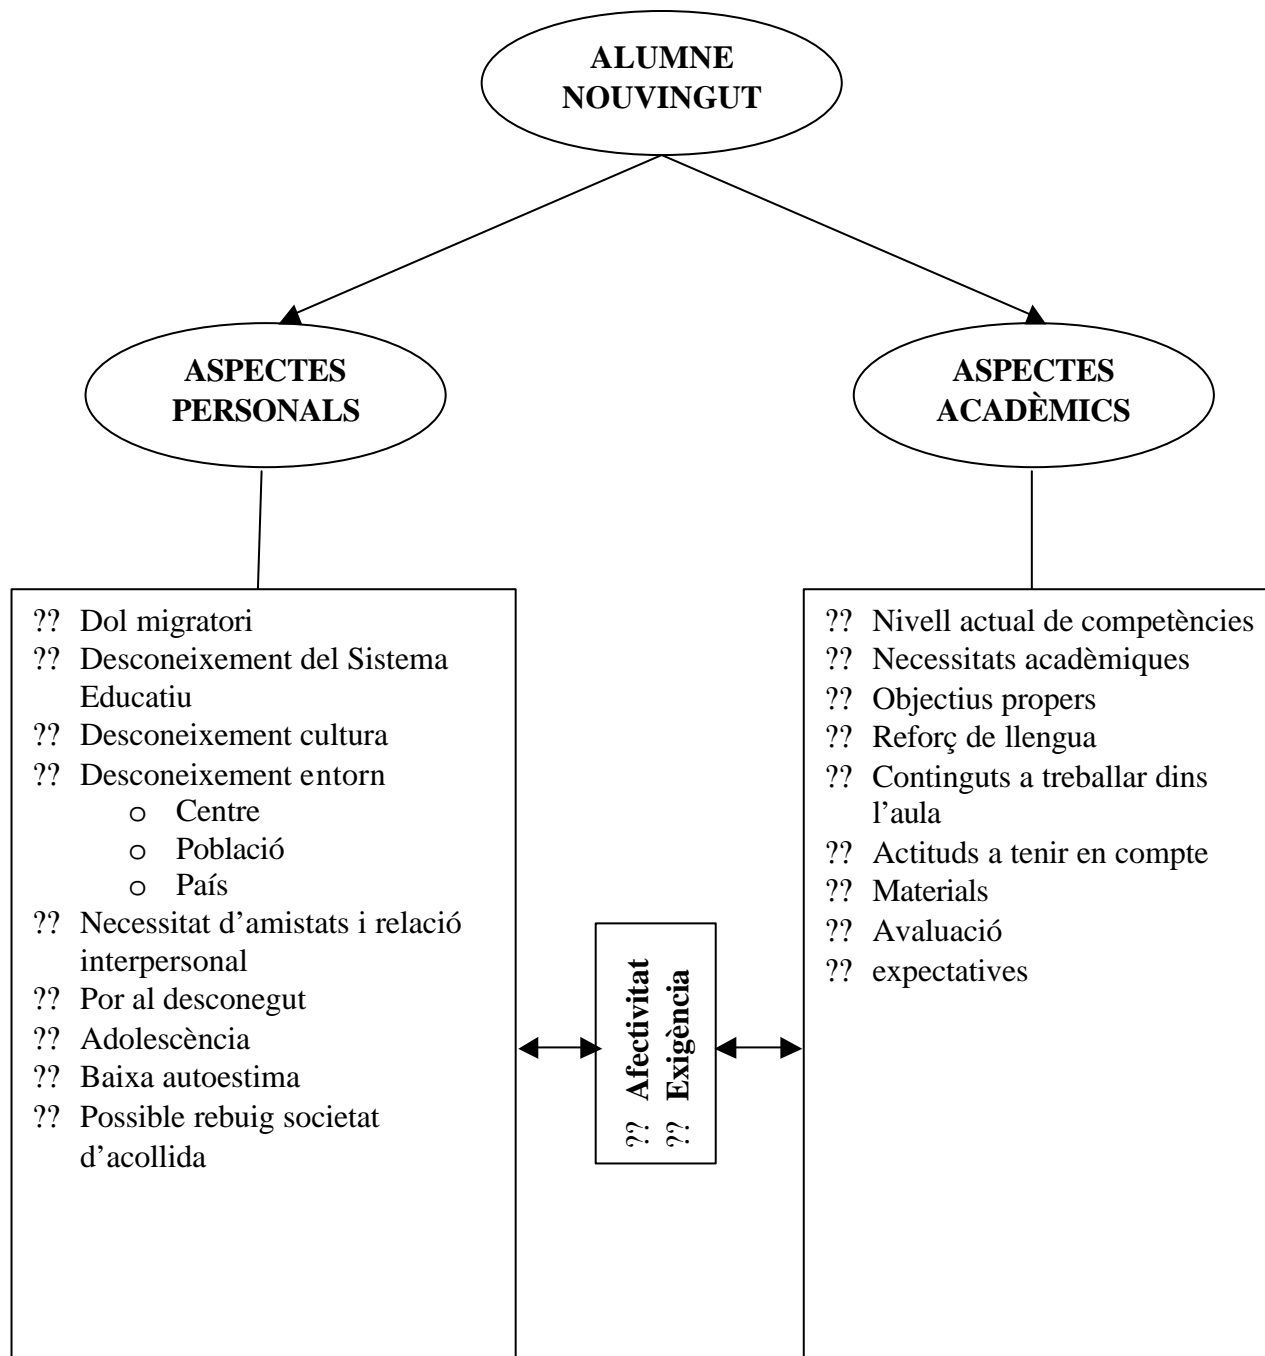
ALUMNE NOUVINGUT

ASPECTES PERSONALS

ASPECTES ACADÈMICS

?? Dol migratori
?? Desconeixement del Sistema Educatiu
?? Desconeixement cultura
?? Desconeixement entorn
o Centre
o Població
o País
?? Necessitat d'amistats i relació interpersonal
?? Por al desconegut
?? Adolescència
?? Baixa autoestima
?? Possible rebuig societat d'acollida

?? Afectivitat
?? Exigència

?? Nivell actual de competències
?? Necessitats acadèmiques
?? Objectius propers
?? Reforç de llengua
?? Continguts a treballar dins l'aula
?? Actituds a tenir en compte
?? Materials
?? Avaluació
?? expectatives